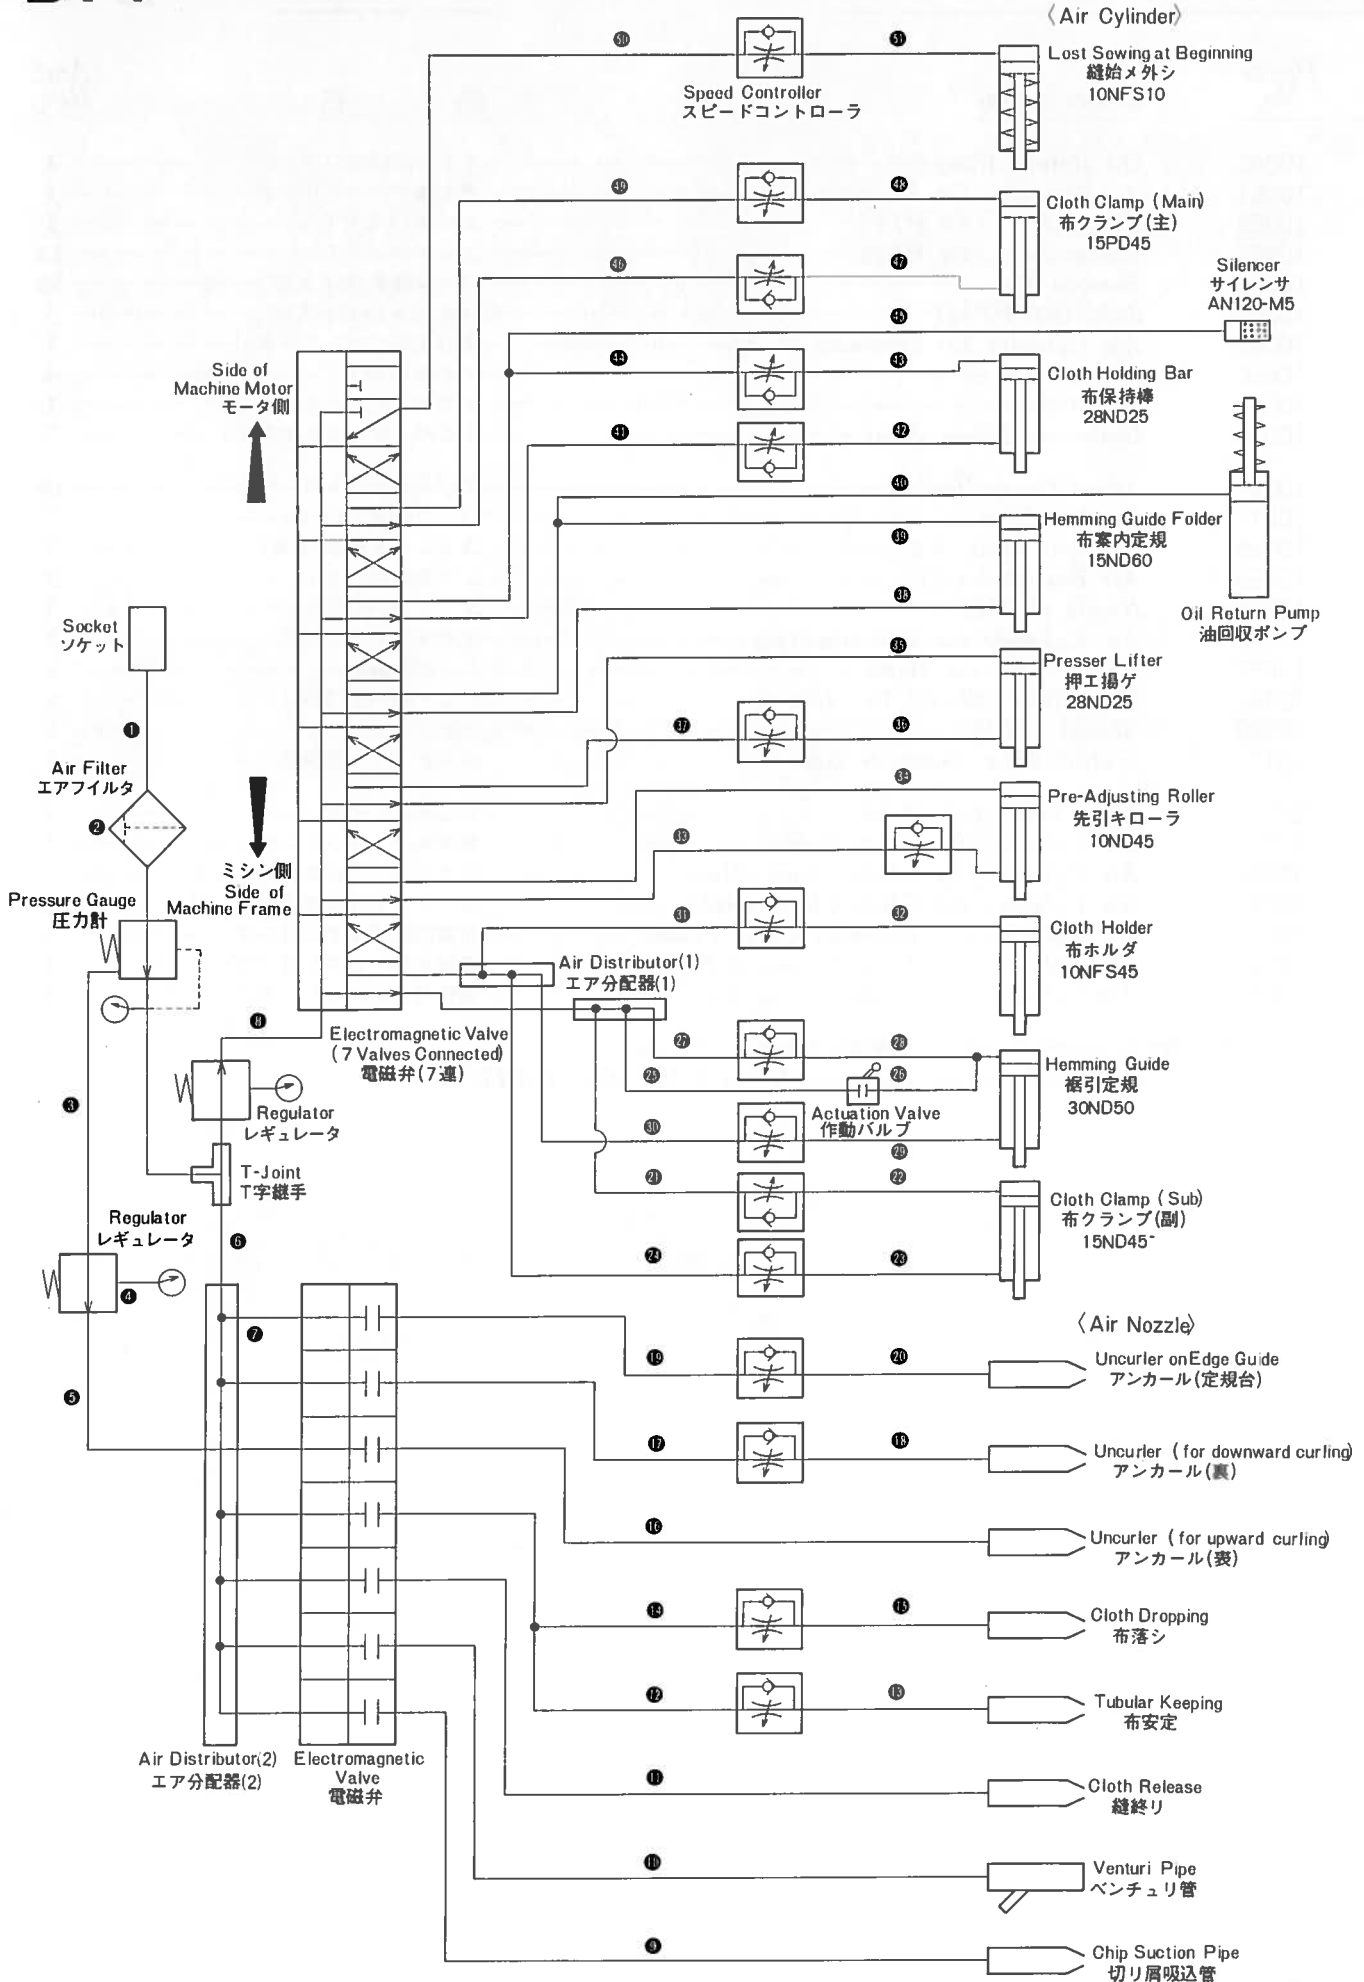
〈Air Cylinder〉

50 51
Speed Controller
スピードコントローラ

Lost Sewing at Beginning
縫始メ外シ
10NFS10

49 48
Cloth Clamp (Main)
布クランプ(主)
15PD45

46 47
Silencer
サイレンサ
AN120-M5

45

Side of Machine Motor
モータ側

44 43
Cloth Holding Bar
布保持棒
28ND25

41 42

40

Hemming Guide Folder
布案内定規
15ND60

39

Oil Return Pump
油回収ポンプ

38

Socket
ソケット

35
Presser Lifter
押エ揚ゲ
28ND25

1

37 36

Air Filter
エアフイルタ

34
Pre-Adjusting Roller
先引キローラ
10ND45

2

33

ミシン側
Side of Machine Frame

Pressure Gauge
圧力計

31 32
Cloth Holder
布ホルダ
10NFS45

Air Distributor(1)
エア分配器(1)

8

Electromagnetic Valve
(7 Valves Connected)
電磁弁(7連)

27 28
Hemming Guide
裾引定規
30ND50

3

25 26

Regulator
レギュレータ

Actuation Valve
作動バルブ

30 29

T-Joint
T字継手

21 22
Cloth Clamp (Sub)
布クランプ(副)
15ND45

Regulator
レギュレータ

6

4

24 23

7

〈Air Nozzle〉

5

19 20
Uncurler onEdge Guide
アンカール(定規台)

17 18
Uncurler (for downward curling)
アンカール(裏)

16
Uncurler (for upward curling)
アンカール(表)

14 15
Cloth Dropping
布落シ

12 13
Tubular Keeping
布安定

Air Distributor(2)
エア分配器(2)

Electromagnetic Valve
電磁弁

11
Cloth Release
縫終リ

10
Venturi Pipe
ベンチュリ管

9
Chip Suction Pipe
切り屑吸込管